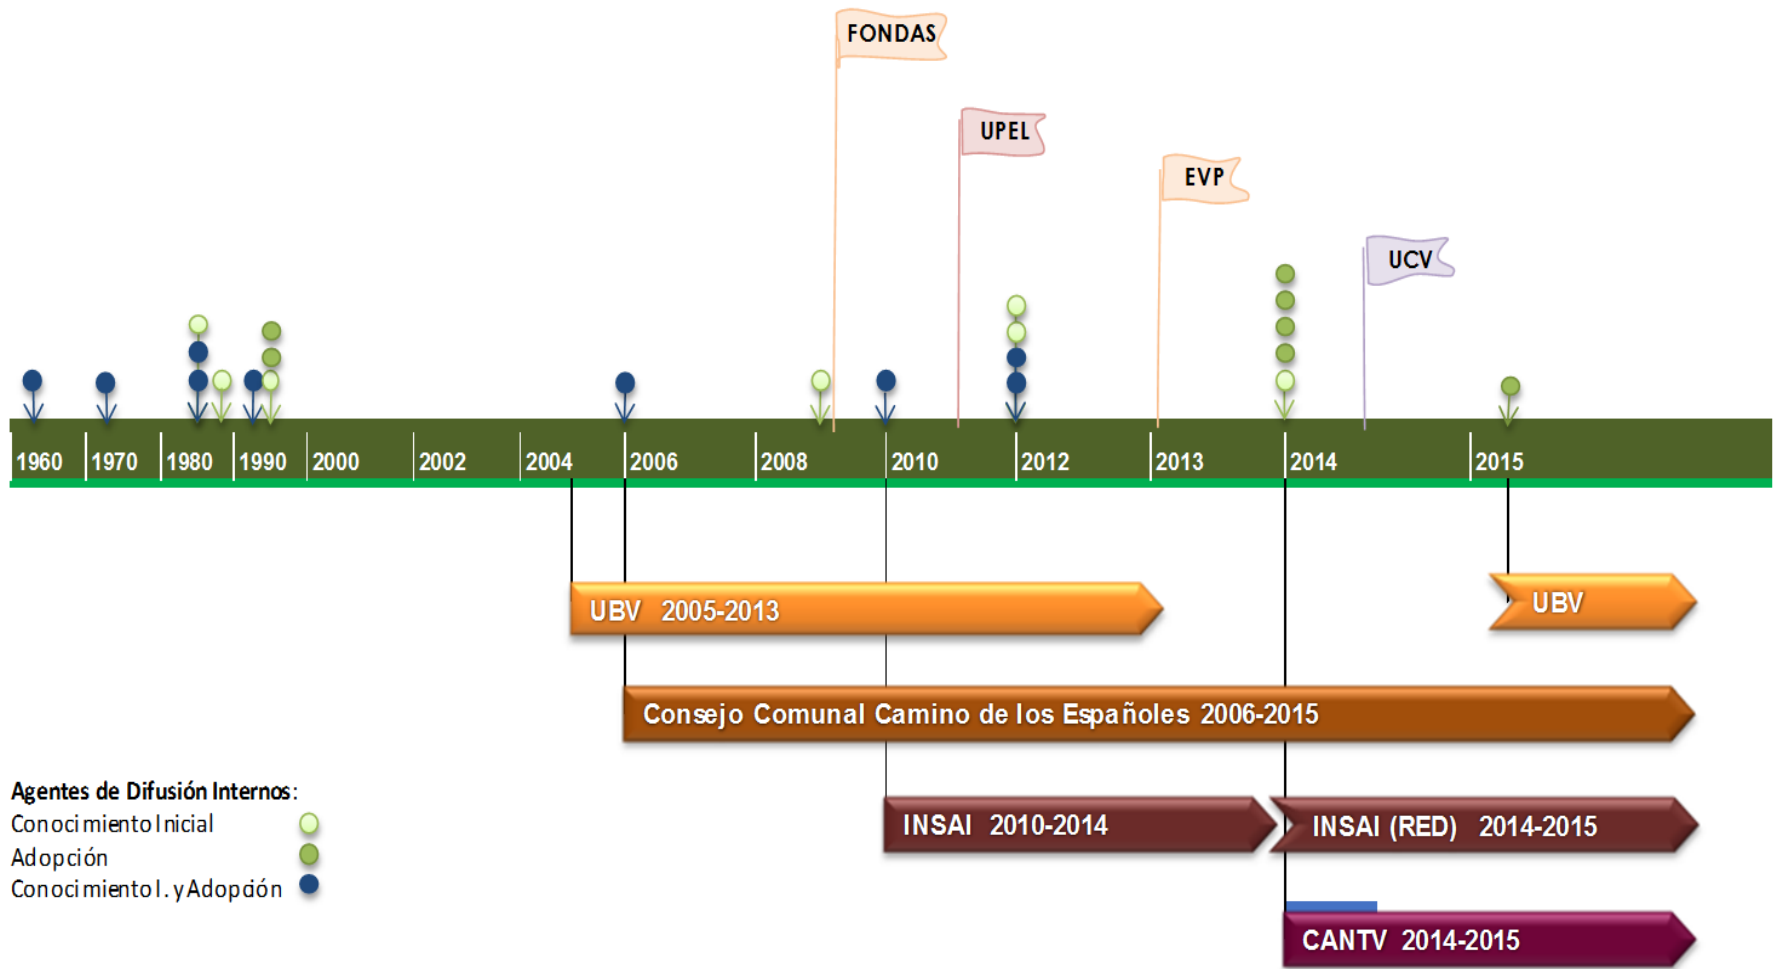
FONDAS

UPEL

EVP

UCV

1960 1970 1980 1990 2000 2002 2004 2006 2008 2010 2012 2013 2014 2015

UBV 2005-2013

UBV

Consejo Comunal Camino de los Españoles 2006-2015

INSAI 2010-2014

INSAI (RED) 2014-2015

CANTV 2014-2015

Agentes de Difusión Internos:
Conocimiento Inicial
Adopción
Conocimiento I. y Adopción